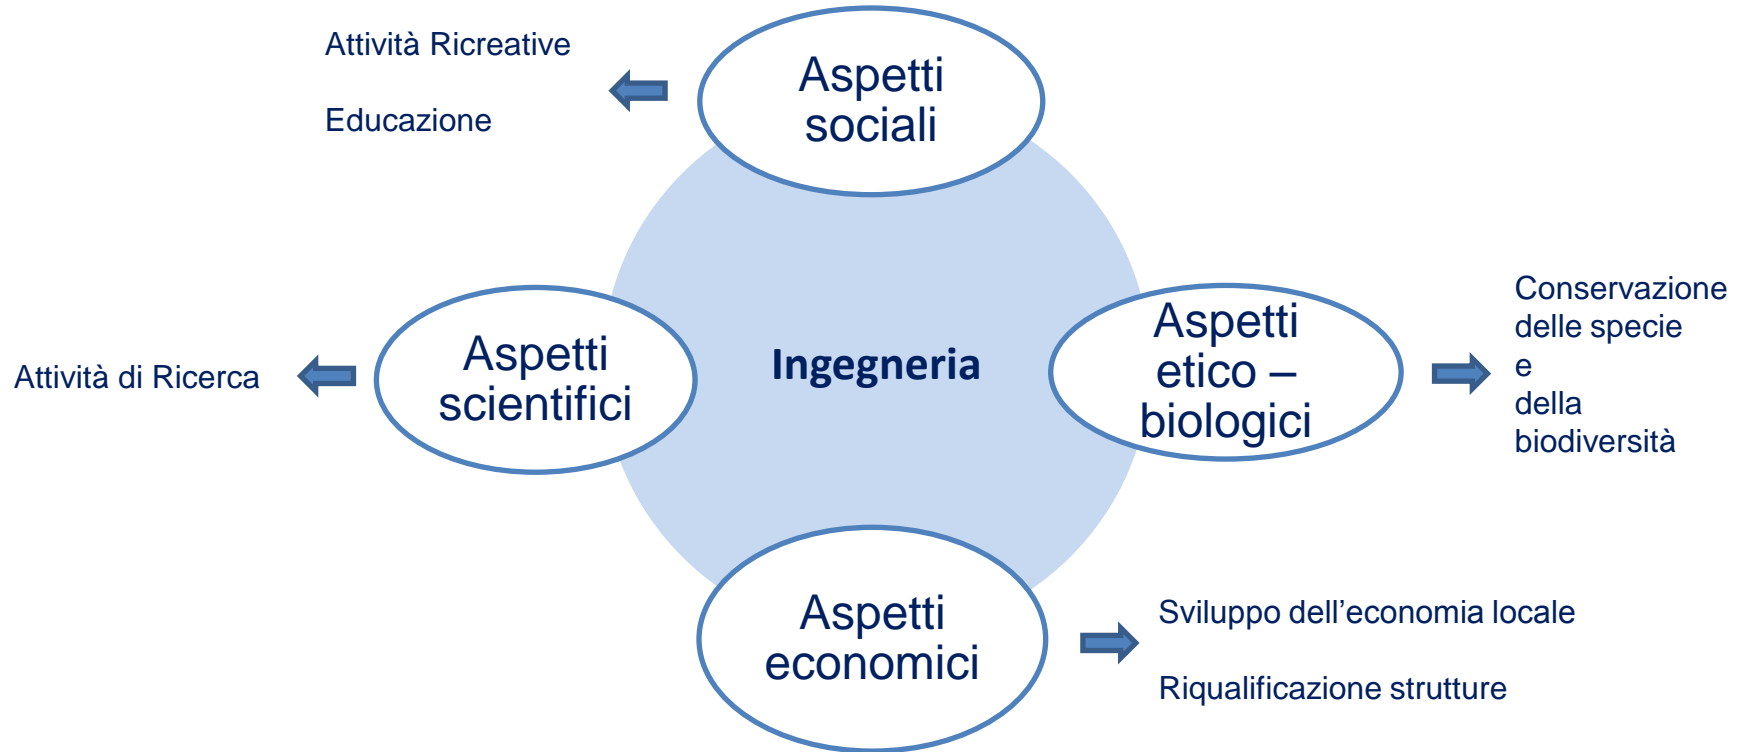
Attività Ricreative

Educazione

Aspetti sociali

Aspetti scientifici

Attività di Ricerca

Ingegneria

Aspetti etico – biologici

Conservazione delle specie e della biodiversità

Aspetti economici

Sviluppo dell’economia locale

Riqualificazione strutture